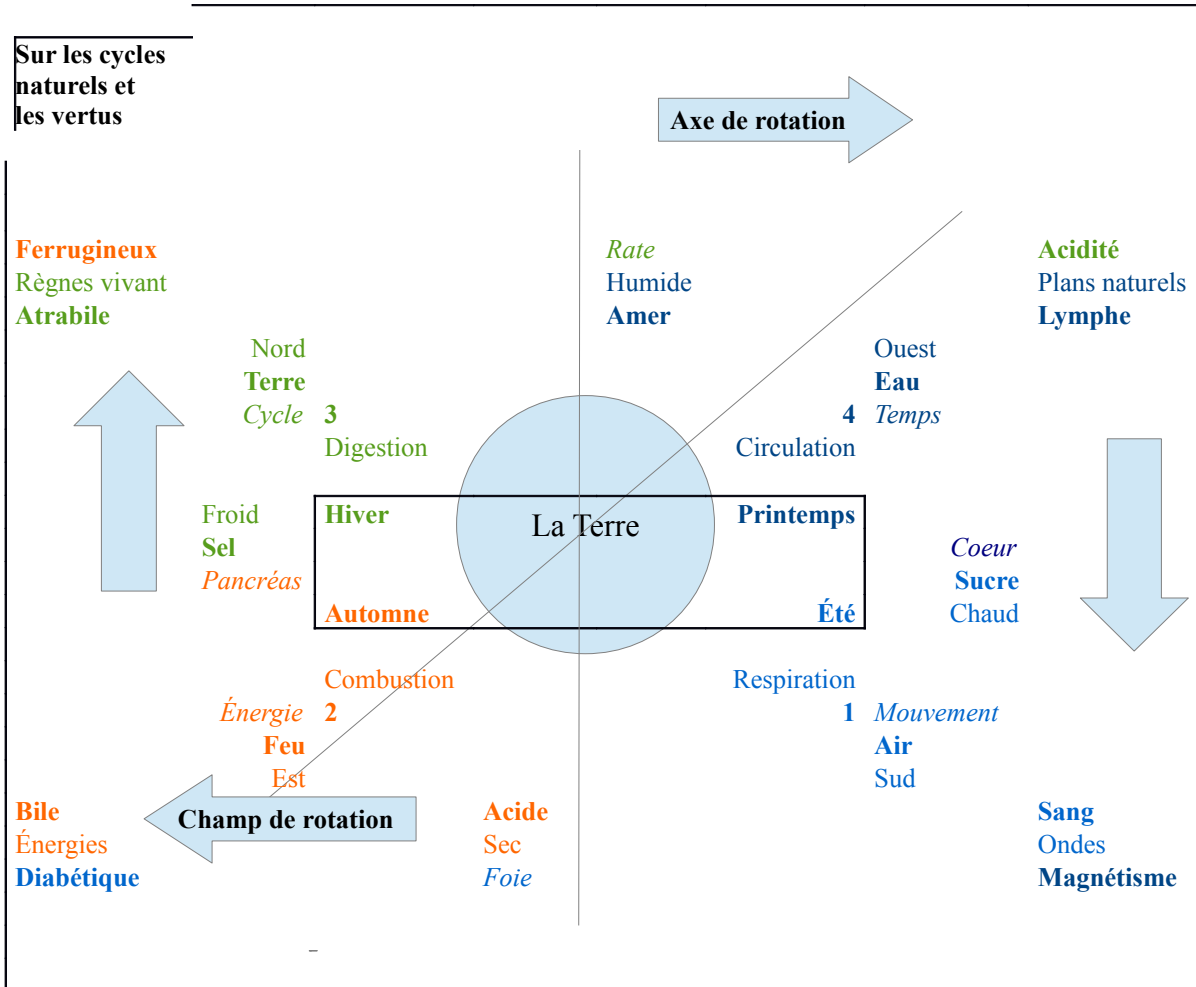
Sur les cycles naturels et les vertus

Axe de rotation

Ferrugineux
Règnes vivant
Atrabile

Rate
Humide
Amer

Acidité
Plans naturels
Lymphe

Nord
Terre
*Cycle* 3
Digestion

Ouest
Eau
4 *Temps*
Circulation

Froid
Sel
*Pancréas*

Hiver
La Terre
Printemps
Automne
Été

*Coeur*
Sucre
Chaud

Combustion
*Énergie* 2
Feu
Est

Respiration
1 *Mouvement*
Air
Sud

Bile
Énergies
Diabétique

Champ de rotation

Acide
Sec
*Foie*

Sang
Ondes
Magnétisme